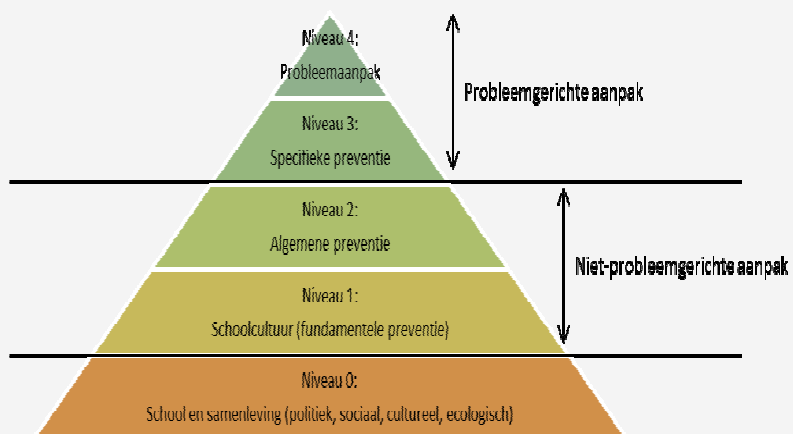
Niveau 4:
Probleemaanpak

Probleemgerichte aanpak

Niveau 3:
Specifieke preventie

Niveau 2:
Algemene preventie

Niet-probleemgerichte aanpak

Niveau 1:
Schoolcultuur (fundamentele preventie)

Niveau 0:
School en samenleving (politiek, sociaal, cultureel, ecologisch)